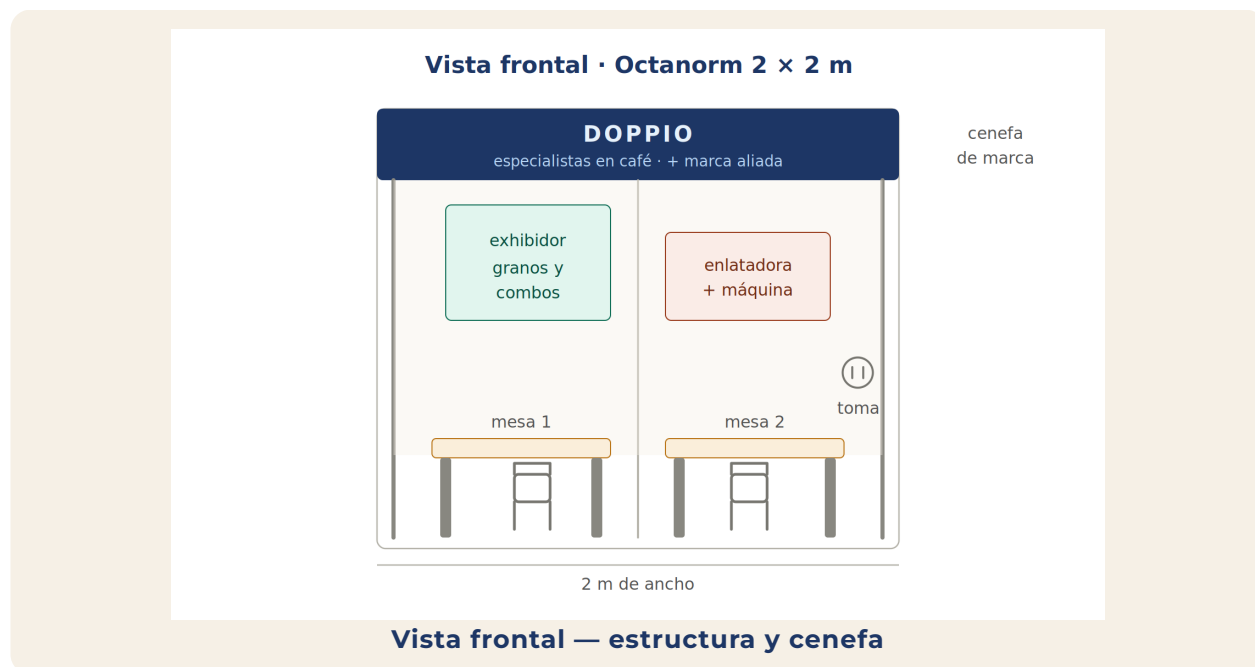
Vista frontal · Octanorm 2 × 2 m

DOPPIO
especialistas en café · + marca aliada

cenefa
de marca

exhibidor
granos y
combos

enlatadora
+ máquina

toma

mesa 1

mesa 2

2 m de ancho

Vista frontal — estructura y cenefa